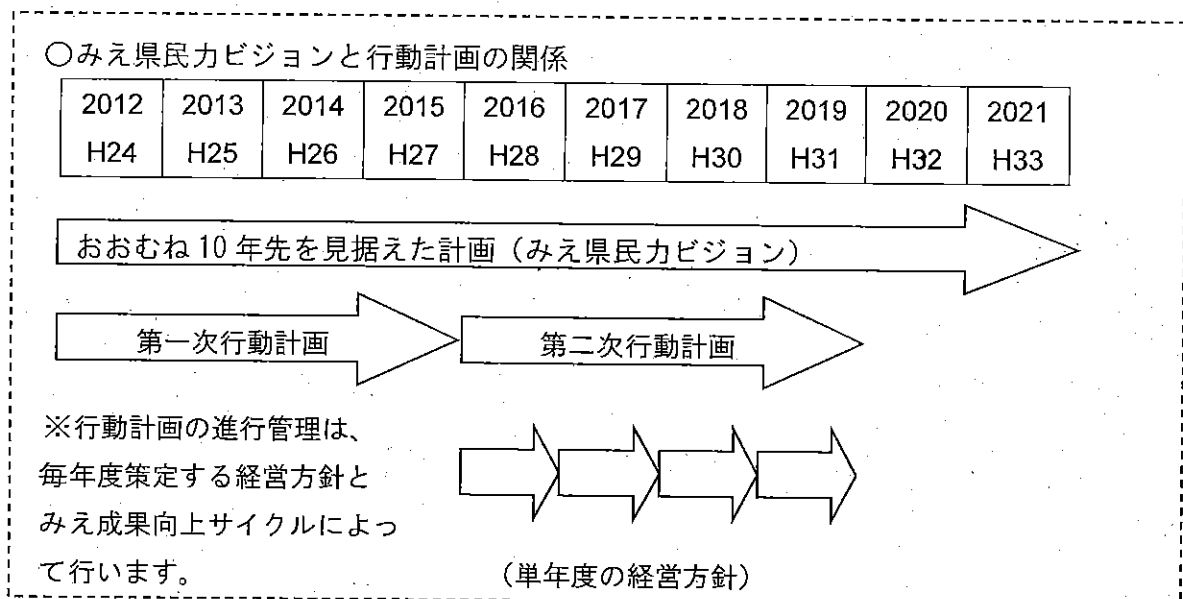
○みえ県民力ビジョンと行動計画の関係

| 2012 H24 | 2013 H25 | 2014 H26 | 2015 H27 | 2016 H28 | 2017 H29 | 2018 H30 | 2019 H31 | 2020 H32 | 2021 H33 |
|---|---|---|---|---|---|---|---|---|---|

おおむね10年先を見据えた計画（みえ県民力ビジョン）

第一次行動計画

第二次行動計画

※行動計画の進行管理は、毎年度策定する経営方針とみえ成果向上サイクルによって行います。

（単年度の経営方針）